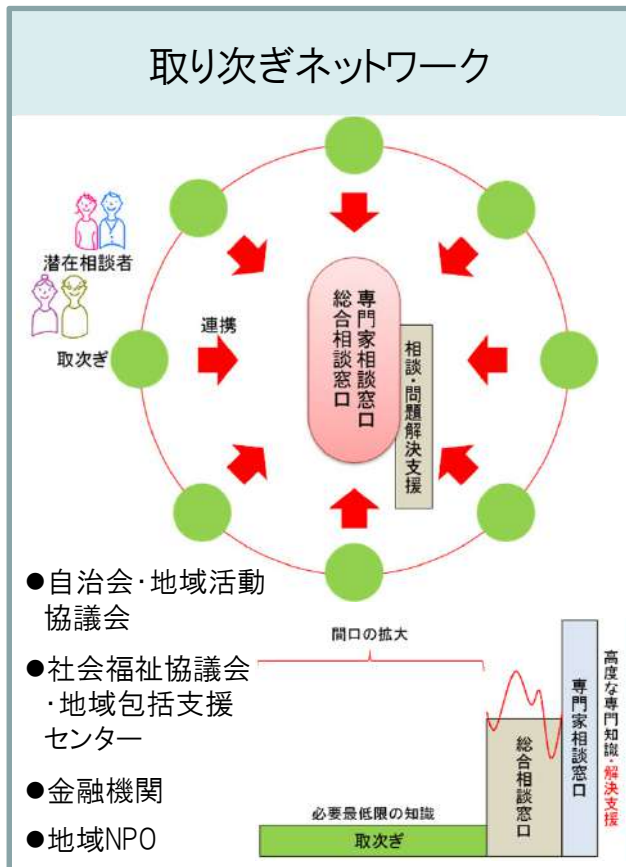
取り次ぎネットワーク

潜在相談者

取次ぎ

連携

専門家相談窓口

総合相談窓口

相談・問題解決支援

●自治会・地域活動協議会

●社会福祉協議会・地域包括支援センター

●金融機関

●地域NPO

間口の拡大

必要最低限の知識

取次ぎ

総合相談窓口

専門家相談窓口

高度な専門知識・解決支援